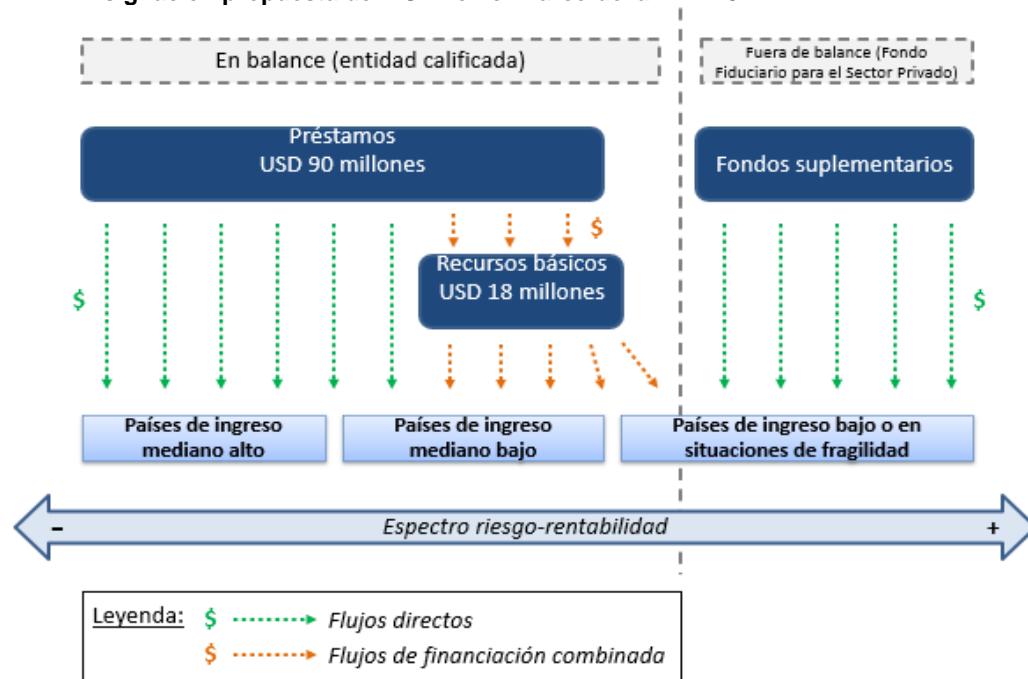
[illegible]

En balance (entidad calificada)

Fuera de balance (Fondo Fiduciario para el Sector Privado)

Préstamos
USD 90 millones

Fondos suplementarios

$

Recursos básicos
USD 18 millones

$

$

Países de ingreso mediano alto

Países de ingreso mediano bajo

Países de ingreso bajo o en situaciones de fragilidad

–

Espectro riesgo-rentabilidad

+

Leyenda: $ Flujos directos
$ Flujos de financiación combinada